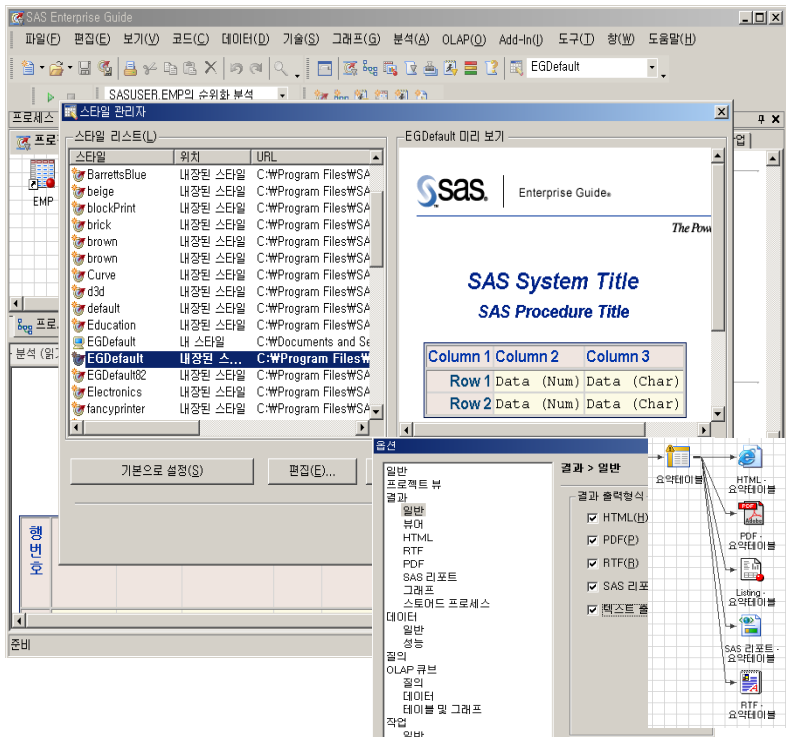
SAS Enterprise Guide

파일(F) 편집(E) 보기(V) 코드(C) 데이터(D) 기술(S) 그래프(G) 분석(A) OLAP(O) Add-In(I) 도구(T) 창(W) 도움말(H)

EGDefault

SASUSER.EMP의 순위화 분석

프로세스

EMP

스타일 관리자

스타일 리스트(L)

| 스타일 | 위치 | URL |
|---|---|---|
| BarrettsBlue | 내장된 스타일 | C:₩Program Files₩SA |
| beige | 내장된 스타일 | C:₩Program Files₩SA |
| blockPrint | 내장된 스타일 | C:₩Program Files₩SA |
| brick | 내장된 스타일 | C:₩Program Files₩SA |
| brown | 내장된 스타일 | C:₩Program Files₩SA |
| brown | 내장된 스타일 | C:₩Program Files₩SA |
| Curve | 내장된 스타일 | C:₩Program Files₩SA |
| d3d | 내장된 스타일 | C:₩Program Files₩SA |
| default | 내장된 스타일 | C:₩Program Files₩SA |
| Education | 내장된 스타일 | C:₩Program Files₩Se |
| EGDefault | 내 스타일 | C:₩Documents and Se |
| EGDefault | 내장된 스... | C:₩Program Files₩ |
| EGDefault82 | 내장된 스타일 | C:₩Program Files₩SA |
| Electronics | 내장된 스타일 | C:₩Program Files₩SA |
| fancyprinter | 내장된 스타일 | C:₩Program Files₩SA |

EGDefault 미리 보기

sas | Enterprise Guide

The Pow

SAS System Title

SAS Procedure Title

| | Column 1 | Column 2 | Column 3 |
|---|---|---|---|
| Row 1 | | Data (Num) | Data (Char) |
| Row 2 | | Data (Num) | Data (Char) |

기본으로 설정(S)

편집(E)...

분석

행
번
호

준비

옵션

일반
프로젝트 뷰
결과
일반
뷰어
HTML
RTF
PDF
SAS 리포트
그래프
스토어드 프로세스
데이터
일반
성능
질의
OLAP 큐브
질의
데이터
테이블 및 그래프
작업
일반

결과 > 일반

결과 출력형식

HTML(H)
PDF(P)
RTF(R)
SAS 리포
텍스트 출

요약테이블

HTML - 요약테이블

PDF - 요약테이블

Listing - 요약테이블

SAS 리포트 - 요약테이블

RTF - 요약테이블